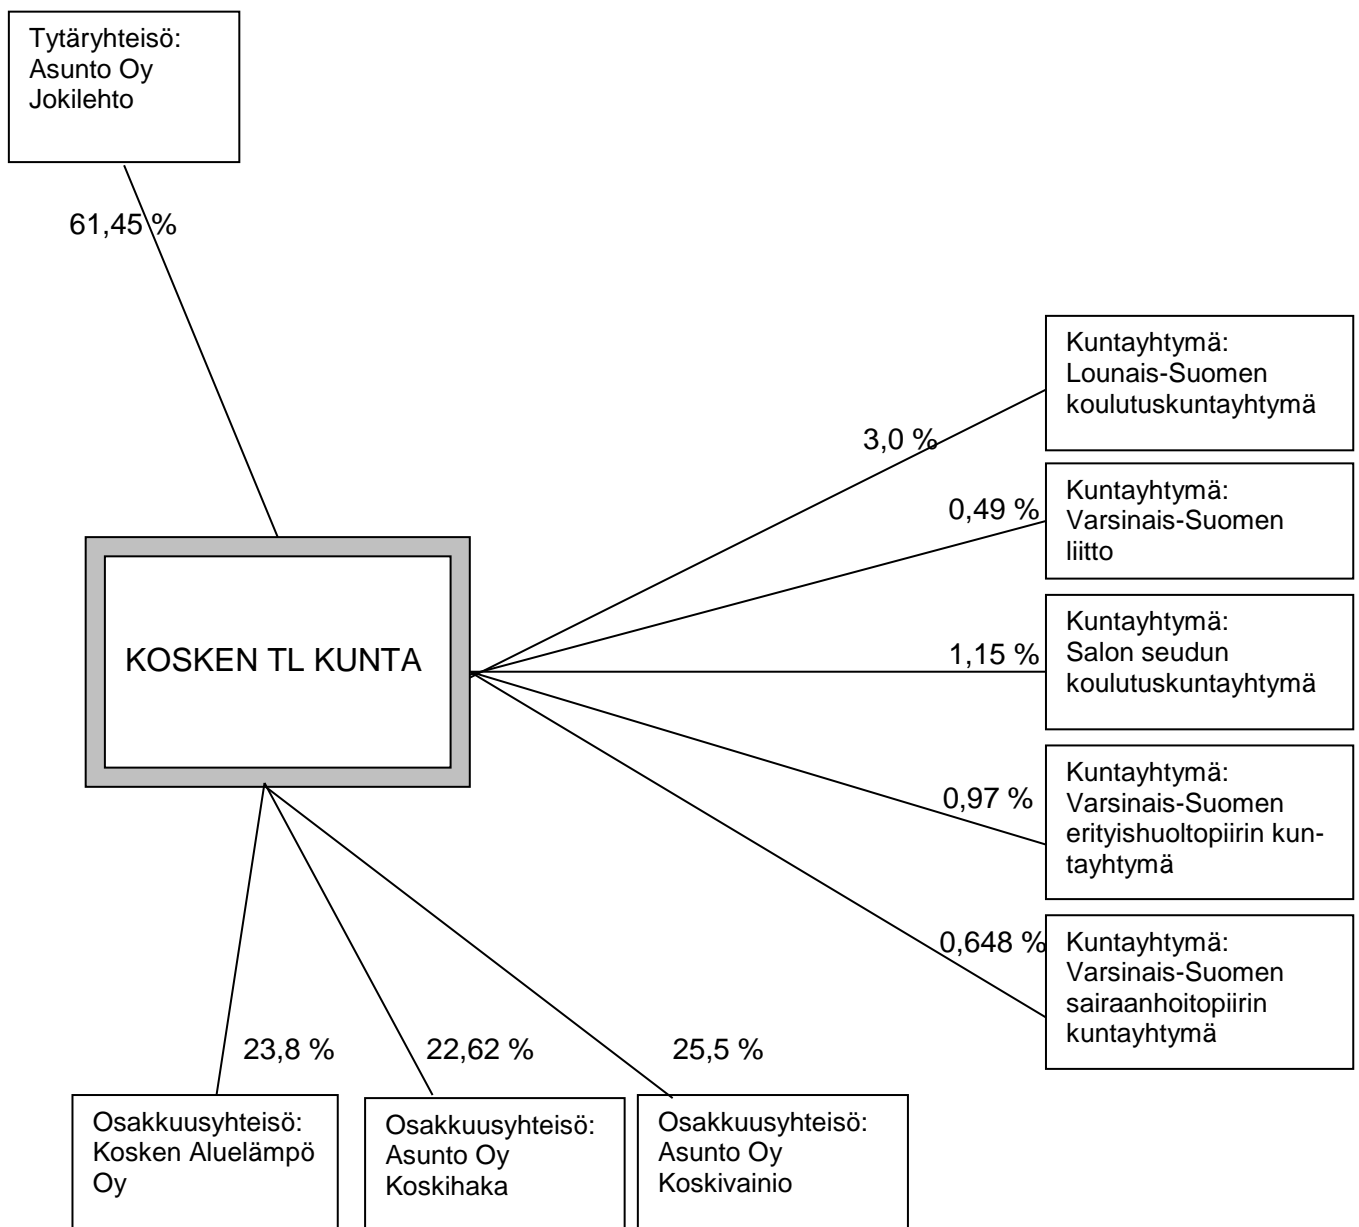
Tytäryhteisö:
Asunto Oy
Jokilehto

61,45 %

Kuntayhtymä:
Lounais-Suomen
koulutuskuntayhtymä

3,0 %

0,49 %

Kuntayhtymä:
Varsinais-Suomen
liitto

KOSKEN TL KUNTA

1,15 %

Kuntayhtymä:
Salon seudun
koulutuskuntayhtymä

0,97 %

Kuntayhtymä:
Varsinais-Suomen
erityishuoltopiirin kuntayhtymä

0,648 %

Kuntayhtymä:
Varsinais-Suomen
sairaanhoitopiirin
kuntayhtymä

23,8 %

22,62 %

25,5 %

Osakkuusyhteisö:
Kosken Aluelämpö
Oy

Osakkuusyhteisö:
Asunto Oy
Koskihaka

Osakkuusyhteisö:
Asunto Oy
Koskivainio